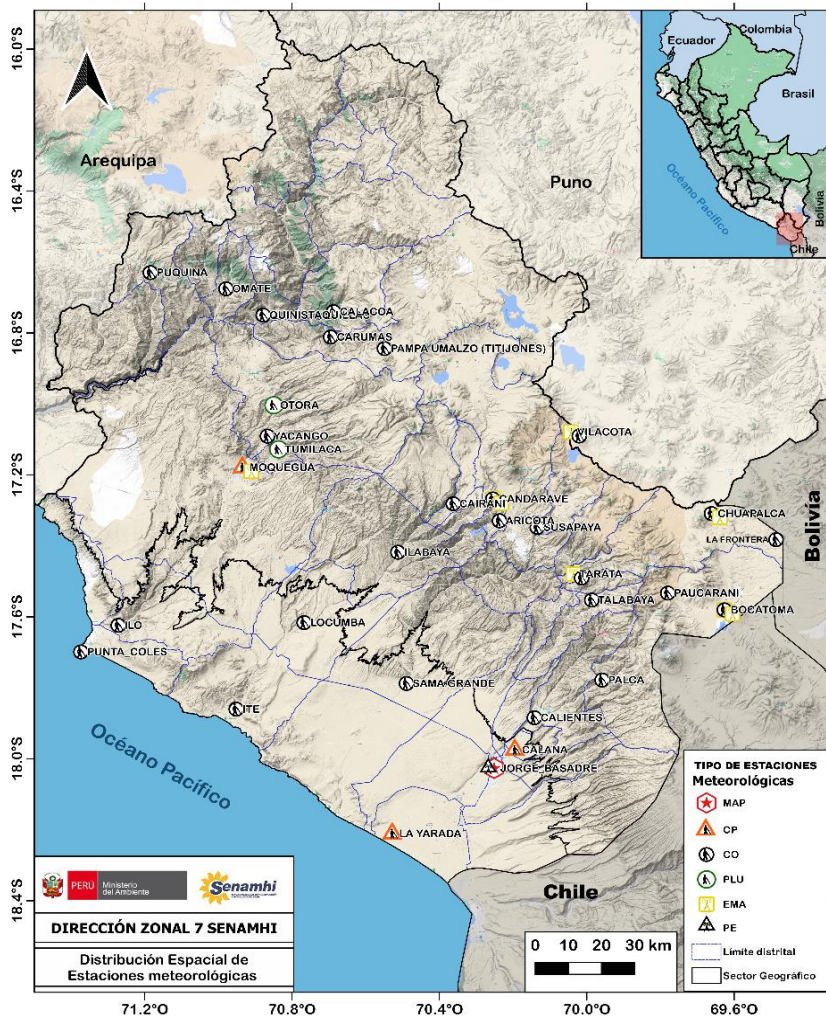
16.0°S

16.4°S

16.8°S

17.2°S

17.6°S

18.0°S

18.4°S

Arequipa

Puno

Ecuador

Colombia

Brasil

Océano Pacífico

Bolivia

Chile

PUQUINA

OMATE

QUINISTAQUILLAS

CALACOA

CARUMAS

PAMPA UMALZO (TITIJONES)

OTORA

YACANGO

TUMILACA

MOQUEGUA

VILACOTA

CANDARAVE

CAIRANI

ARICOTA

SUSAPAYA

CHUAPALCA

LA FRONTERA

Bolivia

ILABAYA

TARATA

PAUCARANI

TALABAYA

BOCATOMA

ILO

PUNTA_COLES

LOCUMBA

SAMA GRANDE

PALCA

ITE

CALIENTES

CALANA

JORGE BASADRE

Océano Pacífico

LA YARADA

Chile

TIPO DE ESTACIONES Meteorológicas

MAP

CP

CO

PLU

EMA

PE

Límite distrital

Sector Geográfico

0 10 20 30 km

PERÚ Ministerio del Ambiente

Senamhi

DIRECCIÓN ZONAL 7 SENAMHI

Distribución Espacial de Estaciones meteorológicas

71.2°O

70.8°O

70.4°O

70.0°O

69.6°O